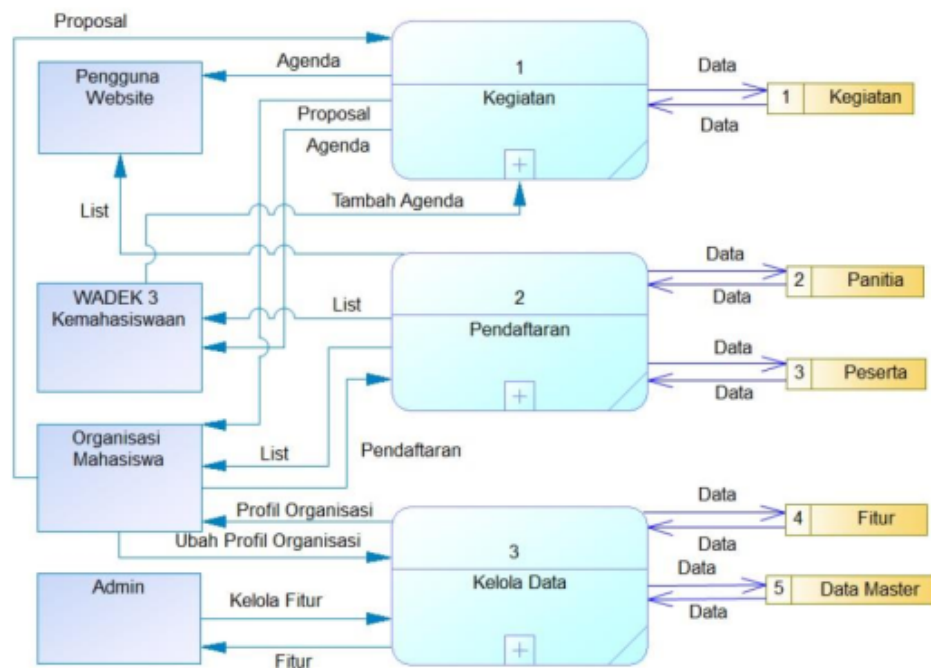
Proposal

Pengguna Website

Agenda

Proposal

Agenda

1

Kegiatan

Data

Data

1 Kegiatan

List

Tambah Agenda

WADEK 3 Kemahasiswaan

List

2

Pendaftaran

Data

Data

2 Panitia

Data

Data

3 Peserta

Organisasi Mahasiswa

List

Pendaftaran

Profil Organisasi

Ubah Profil Organisasi

3

Kelola Data

Data

Data

4 Fitur

Data

Data

5 Data Master

Admin

Kelola Fitur

Fitur